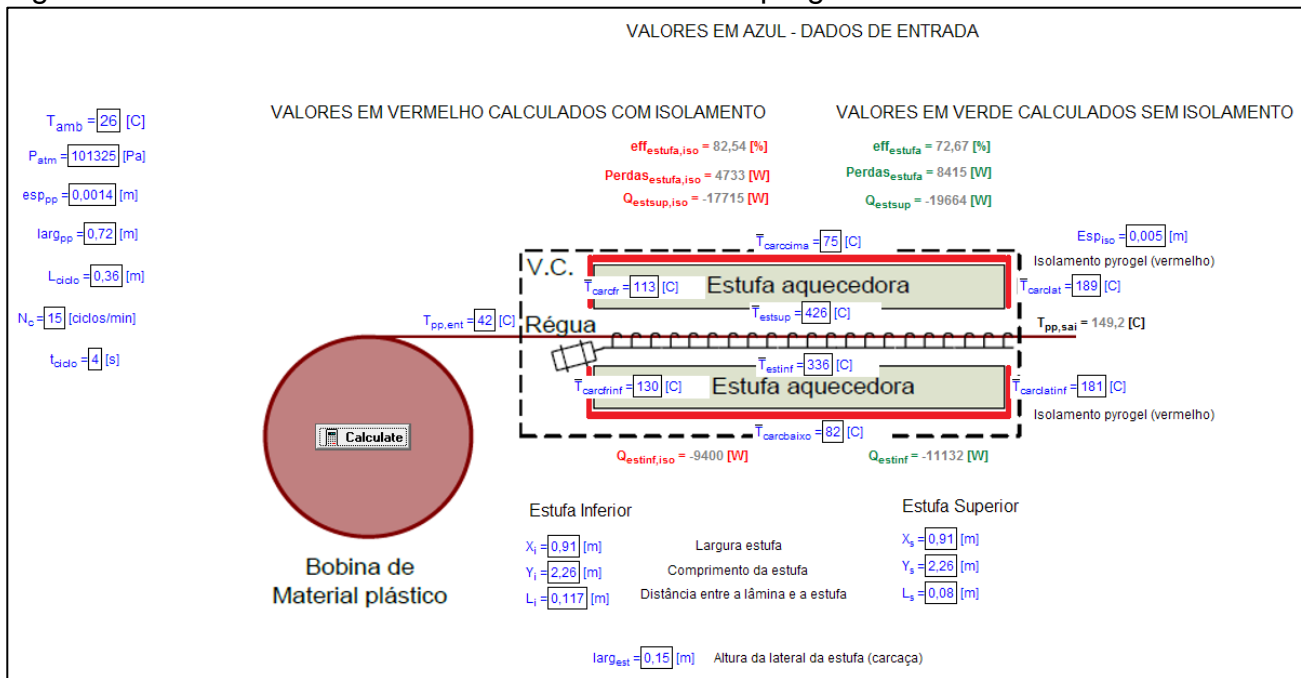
VALORES EM AZUL - DADOS DE ENTRADA

VALORES EM VERMELHO CALCULADOS COM ISOLAMENTO

VALORES EM VERDE CALCULADOS SEM ISOLAMENTO

$T_{amb}$ = 26 [C]

$P_{atm}$ = 101325 [Pa]

$esp_{pp}$ = 0,0014 [m]

$larg_{pp}$ = 0,72 [m]

$L_{ciclo}$ = 0,36 [m]

$N_c$ = 15 [ciclos/min]

$t_{ciclo}$ = 4 [s]

$eff_{estufa,iso}$ = 82,54 [%]

$Perdas_{estufa,iso}$ = 4733 [W]

$Q_{estsup,iso}$ = -17715 [W]

$eff_{estufa}$ = 72,67 [%]

$Perdas_{estufa}$ = 8415 [W]

$Q_{estsup}$ = -19664 [W]

$\overline{T}_{carccima}$ = 75 [C]

$Esp_{iso}$ = 0,005 [m]

Isolamento pyrogel (vermelho)

V.C.

$\overline{T}_{carcfr}$ = 113 [C]

Estufa aquecedora

$\overline{T}_{carclat}$ = 189 [C]

$\overline{T}_{estsup}$ = 426 [C]

$T_{pp,ent}$ = 42 [C]

Régua

$T_{pp,sai}$ = 149,2 [C]

$\overline{T}_{estinf}$ = 336 [C]

$\overline{T}_{carcfrinf}$ = 130 [C]

Estufa aquecedora

$\overline{T}_{carclatinf}$ = 181 [C]

Isolamento pyrogel (vermelho)

Calculate

$\overline{T}_{carcbaixo}$ = 82 [C]

$Q_{estinf,iso}$ = -9400 [W]

$Q_{estinf}$ = -11132 [W]

Estufa Inferior

Estufa Superior

$X_i$ = 0,91 [m]

Largura estufa

$X_s$ = 0,91 [m]

$Y_i$ = 2,26 [m]

Comprimento da estufa

$Y_s$ = 2,26 [m]

$L_i$ = 0,117 [m]

Distância entre a lâmina e a estufa

$L_s$ = 0,08 [m]

Bobina de Material plástico

$larg_{est}$ = 0,15 [m] Altura da lateral da estufa (carcaça)